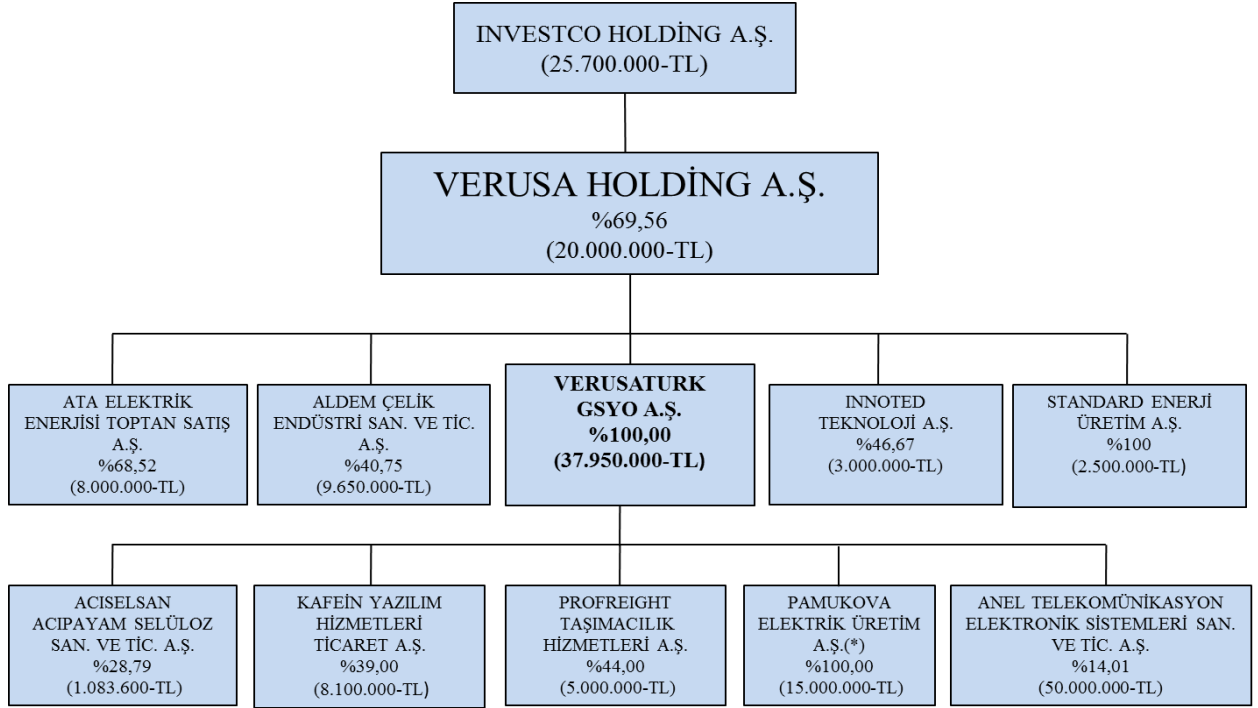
INVESTCO HOLDİNG A.Ş.
(25.700.000-TL)

VERUSA HOLDİNG A.Ş.
%69,56
(20.000.000-TL)

ATA ELEKTRİK ENERJİSİ TOPTAN SATIŞ A.Ş.
%68,52
(8.000.000-TL)

ALDEM ÇELİK ENDÜSTRİ SAN. VE TİC. A.Ş.
%40,75
(9.650.000-TL)

VERUSATURK GSYO A.Ş.
%100,00
(37.950.000-TL)

INNOTED TEKNOLOJİ A.Ş.
%46,67
(3.000.000-TL)

STANDARD ENERJİ ÜRETİM A.Ş.
%100
(2.500.000-TL)

ACISELSAN ACIPAYAM SELÜLOZ SAN. VE TİC. A.Ş.
%28,79
(1.083.600-TL)

KAFEİN YAZILIM HİZMETLERİ TİCARET A.Ş.
%39,00
(8.100.000-TL)

PROFREIGHT TAŞIMACILIK HİZMETLERİ A.Ş.
%44,00
(5.000.000-TL)

PAMUKOVA ELEKTRİK ÜRETİM A.Ş.(*)
%100,00
(15.000.000-TL)

ANEL TELEKOMÜNİKASYON ELEKTRONİK SİSTEMLERİ SAN. VE TİC. A.Ş.
%14,01
(50.000.000-TL)